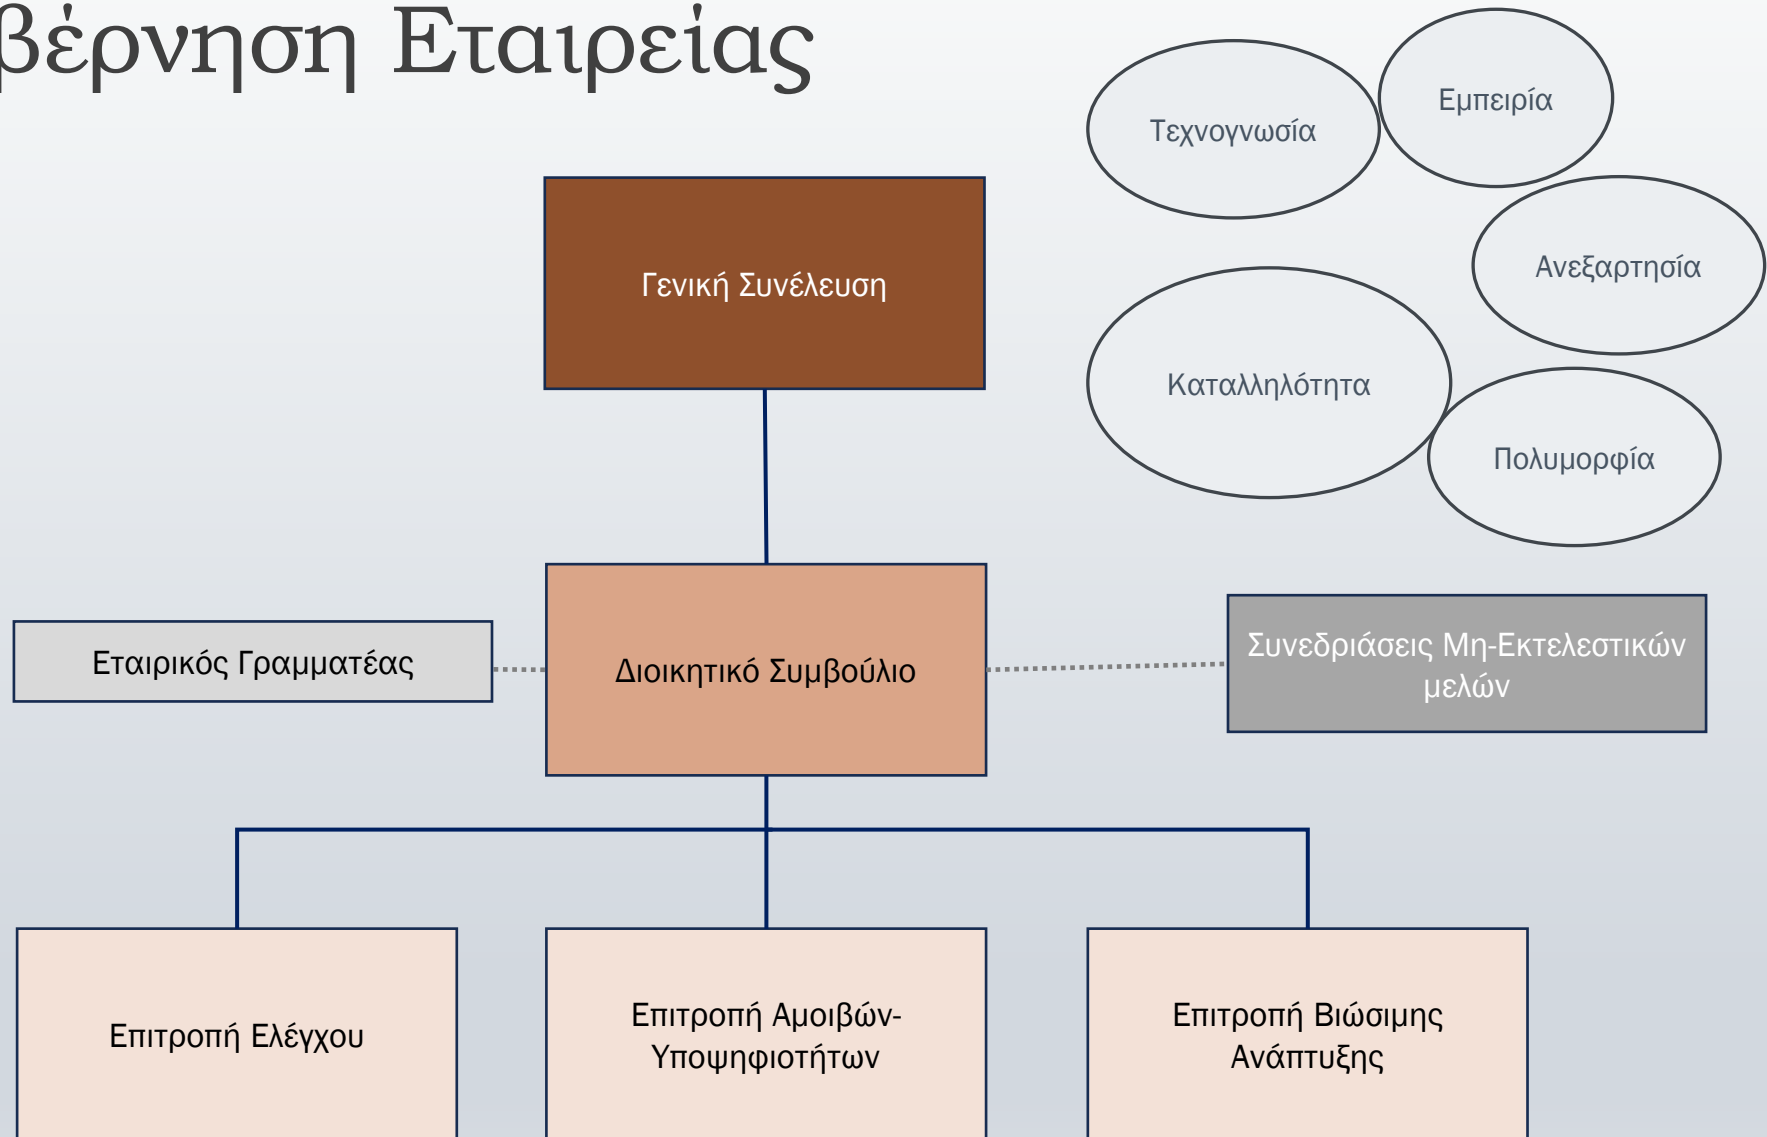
βέρνηση Εταιρείας

Τεχνογνωσία

Εμπειρία

Ανεξαρτησία

Καταλληλότητα

Πολυμορφία

Γενική Συνέλευση

Εταιρικός Γραμματέας

Διοικητικό Συμβούλιο

Συνεδριάσεις Μη-Εκτελεστικών μελών

Επιτροπή Ελέγχου

Επιτροπή Αμοιβών-Υποψηφιοτήτων

Επιτροπή Βιώσιμης Ανάπτυξης